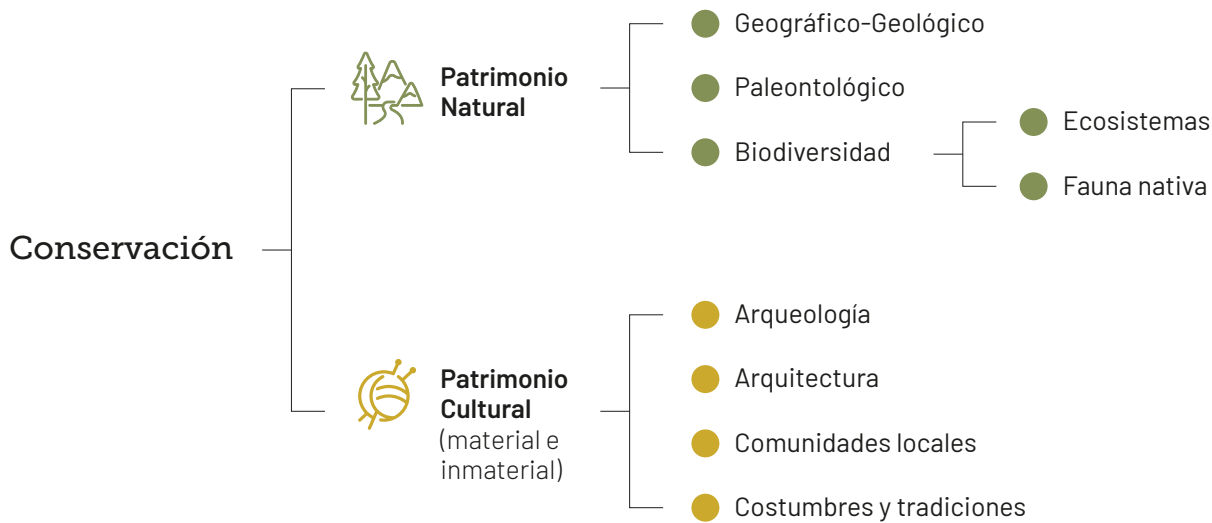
Conservación

Patrimonio Natural

Geográfico-Geológico

Paleontológico

Biodiversidad

Ecosistemas

Fauna nativa

Patrimonio Cultural (material e inmaterial)

Arqueología

Arquitectura

Comunidades locales

Costumbres y tradiciones